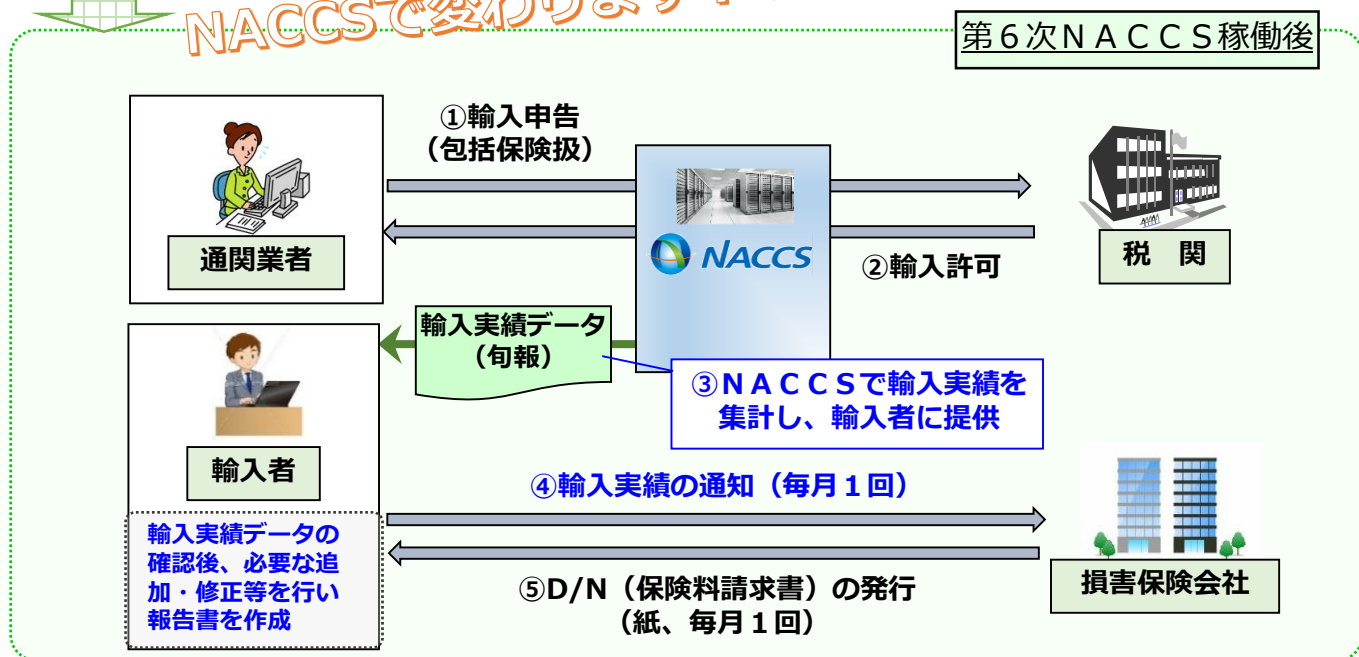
NACCSで変わります！

第６次ＮＡＣＣＳ稼働後

①輸入申告
（包括保険扱）

通関業者

NACCS

②輸入許可

税　関

輸入実績データ
（旬報）

③ＮＡＣＣＳで輸入実績を集計し、輸入者に提供

輸入者

輸入実績データの確認後、必要な追加・修正等を行い報告書を作成

④輸入実績の通知（毎月１回）

⑤D/N（保険料請求書）の発行
（紙、毎月１回）

損害保険会社